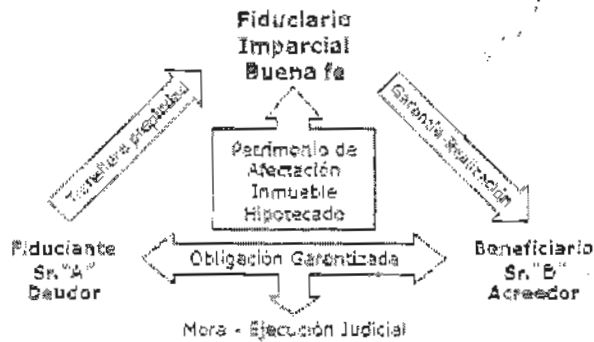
Fiduciario
Imparcial
Buena fe

Transfiere propiedad

Garantía Realización

Patrimonio de
Afectación
Inmueble
Hipotecado

Fiduciante
Sr."A"
Deudor

Obligación Garantizada

Beneficiario
Sr."B"
Acreedor

Mora - Ejecución Judicial